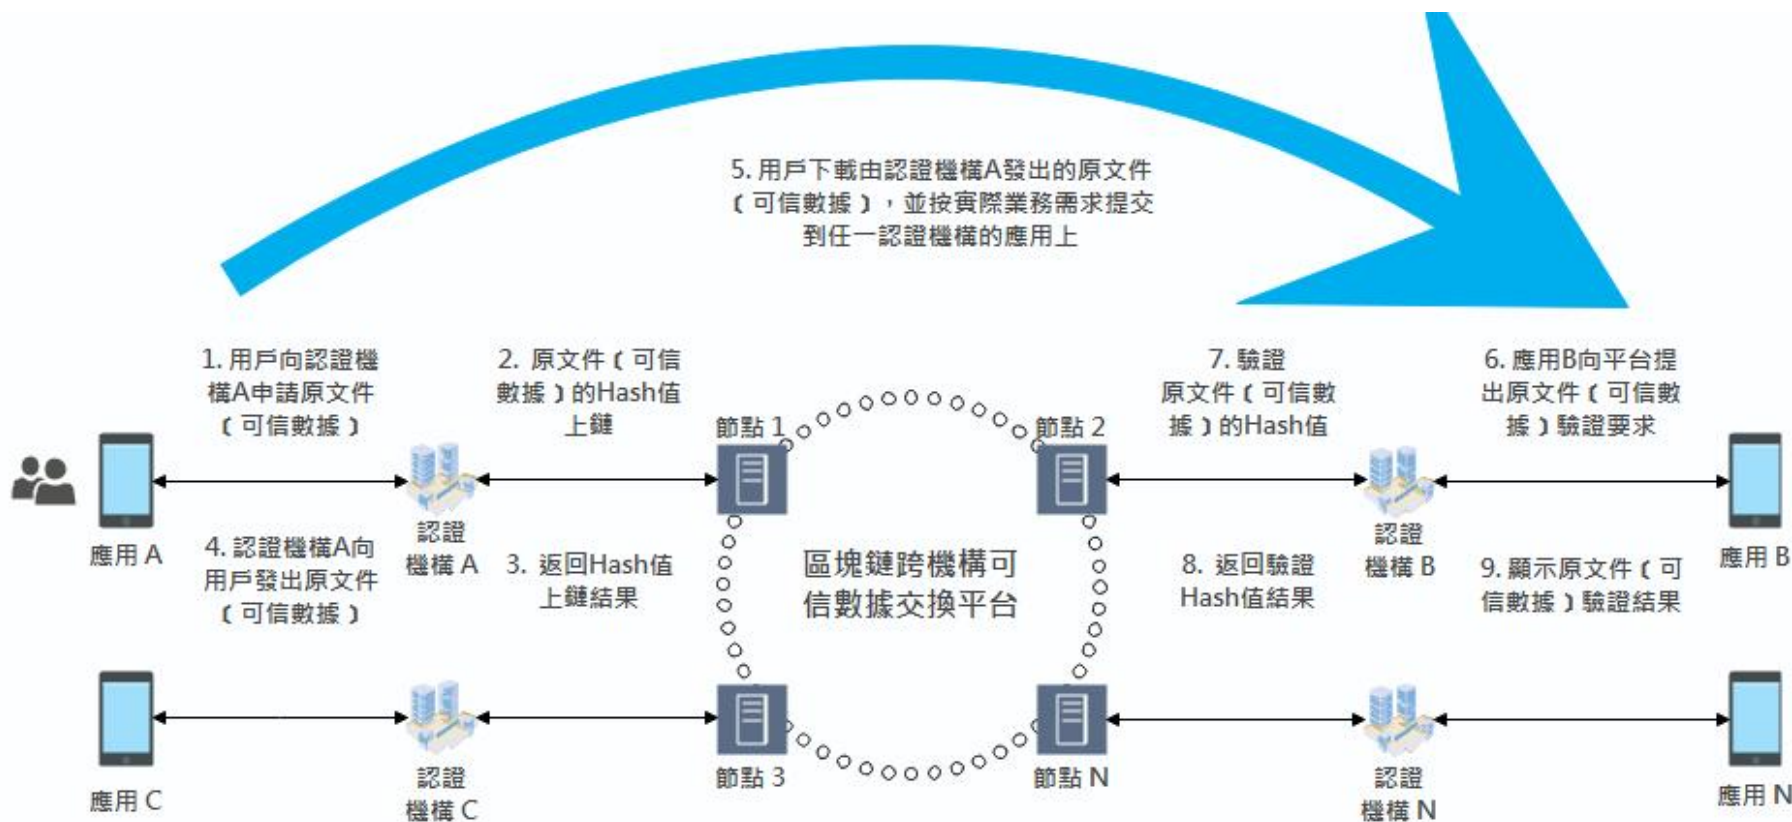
5. 用戶下載由認證機構A發出的原文件（可信數據），並按實際業務需求提交到任一認證機構的應用上

1. 用戶向認證機構A申請原文件（可信數據）

2. 原文件（可信數據）的Hash值上鏈

7. 驗證原文件（可信數據）的Hash值

6. 應用B向平台提出原文件（可信數據）驗證要求

節點 1

節點 2

應用 A

認證機構 A

4. 認證機構A向用戶發出原文件（可信數據）

3. 返回Hash值上鏈結果

區塊鏈跨機構可信數據交換平台

8. 返回驗證Hash值結果

認證機構 B

9. 顯示原文件（可信數據）驗證結果

應用 B

應用 C

認證機構 C

節點 3

節點 N

認證機構 N

應用 N